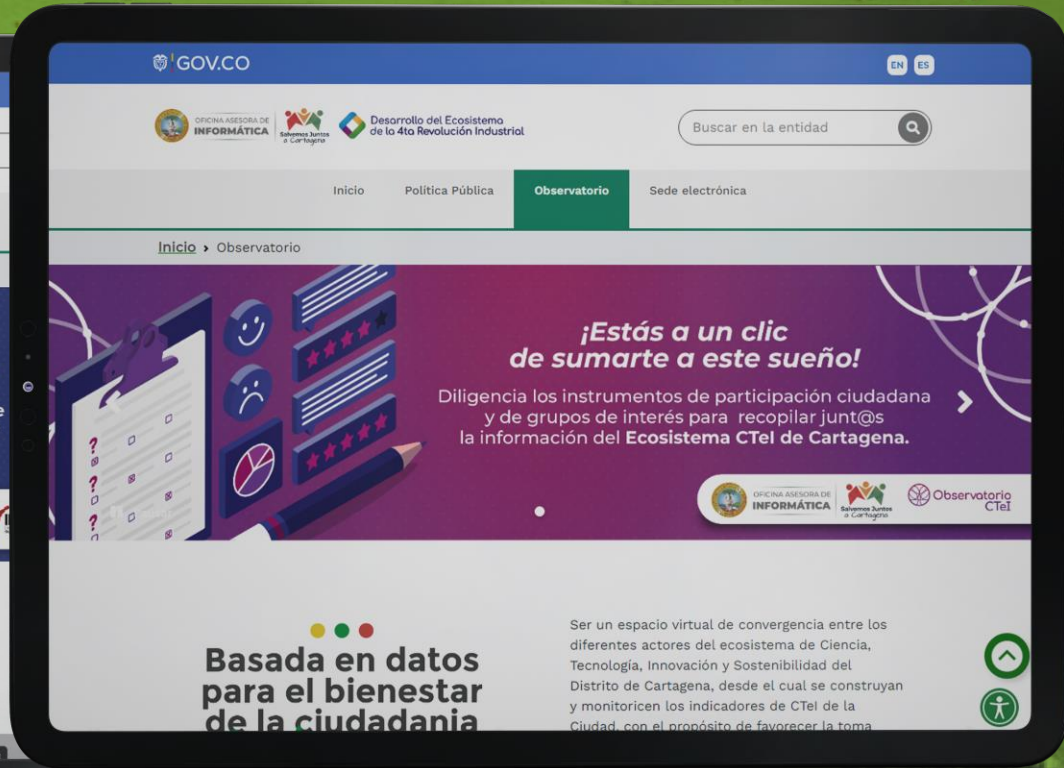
GOV.CO

EN ES

OFICINA ASESORA DE INFORMÁTICA

Salvemos Juntos a Cartagena

Desarrollo del Ecosistema de la 4ta Revolución Industrial

Buscar en la entidad

Inicio Política Pública Observatorio Sede electrónica

Inicio › Observatorio

¡Estás a un clic de sumarte a este sueño!

Diligencia los instrumentos de participación ciudadana y de grupos de interés para recopilar junt@s la información del Ecosistema CTeI de Cartagena.

OFICINA ASESORA DE INFORMÁTICA

Salvemos Juntos a Cartagena

Observatorio CTeI

Basada en datos para el bienestar de la ciudadanía

Ser un espacio virtual de convergencia entre los diferentes actores del ecosistema de Ciencia, Tecnología, Innovación y Sostenibilidad del Distrito de Cartagena, desde el cual se construyan y monitoricen los indicadores de CTeI de la Ciudad, con el propósito de favorecer la toma